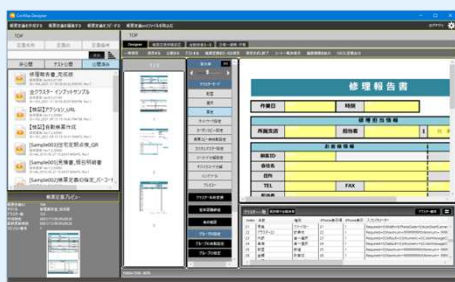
ConMas Designer

帳票定義を作成する　帳票定義を編集する　帳票定義をコピーする　帳票定義をzipファイルから取込む

TOP

帳票名　定義ID　定義日

非公開　テスト公開　公開済み

修理報告書_完成版

由ウスター・インデックスサンプル

【検証】アクション_URL

【検証】自動表示入力

[Sample003]住宅定期点検_GR

[Sample002]図書館_移行明細書

[Sample001]帳票定義の指定_バーコード

帳票定義プレビュー

TOP

Designer

修　理　報　告　書

作業日　　時刻

修理担当情報

所属支店　　担当者

お客様情報

顧客ID

会社名

住所

TEL　　FAX

担当者

アクション

修理報告書

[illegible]